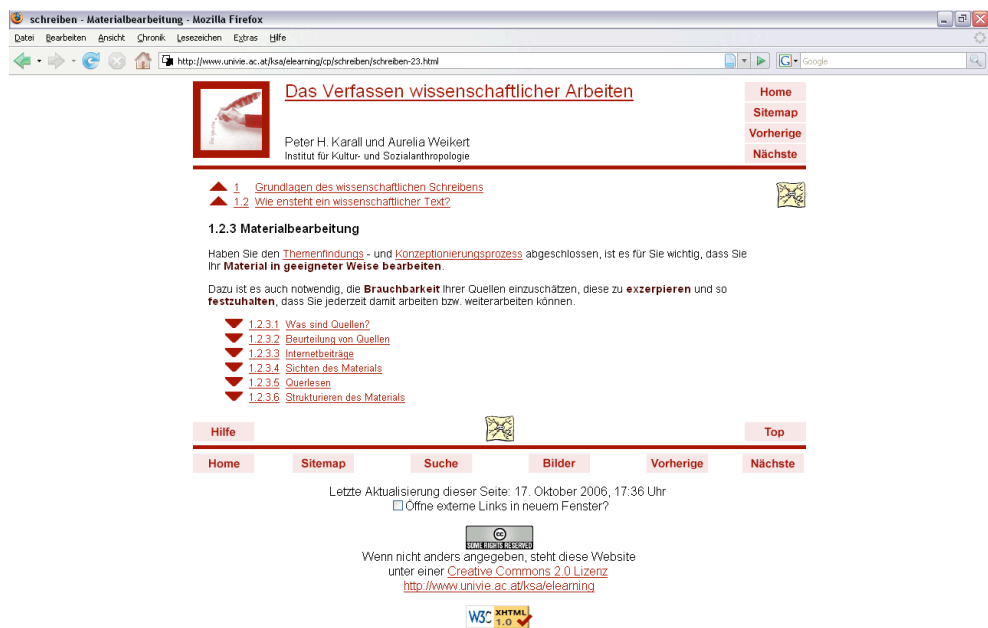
schreiben - Materialbearbeitung - Mozilla Firefox

Datei Bearbeiten Ansicht Chronik Lesezeichen Extras Hilfe

http://www.univie.ac.at/ksa/elearning/cp/schreiben/schreiben-23.html

Google

Das Verfassen wissenschaftlicher Arbeiten

Peter H. Karall und Aurelia Weikert
Institut für Kultur- und Sozialanthropologie

Home
Sitemap
Vorherige
Nächste

1 Grundlagen des wissenschaftlichen Schreibens
1.2 Wie entsteht ein wissenschaftlicher Text?

1.2.3 Materialbearbeitung

Haben Sie den Themenfindungs - und Konzeptionierungsprozess abgeschlossen, ist es für Sie wichtig, dass Sie Ihr Material in geeigneter Weise bearbeiten.

Dazu ist es auch notwendig, die Brauchbarkeit Ihrer Quellen einzuschätzen, diese zu exzerpieren und so festzuhalten, dass Sie jederzeit damit arbeiten bzw. weiterarbeiten können.

1.2.3.1 Was sind Quellen?
1.2.3.2 Beurteilung von Quellen
1.2.3.3 Internetbeiträge
1.2.3.4 Sichten des Materials
1.2.3.5 Querlesen
1.2.3.6 Strukturieren des Materials

Hilfe
Top

Home
Sitemap
Suche
Bilder
Vorherige
Nächste

Letzte Aktualisierung dieser Seite: 17. Oktober 2006, 17:36 Uhr
Öffne externe Links in neuem Fenster?

SOME RIGHTS RESERVED
Wenn nicht anders angegeben, steht diese Website unter einer Creative Commons 2.0 Lizenz
http://www.univie.ac.at/ksa/elearning

W3C XHTML 1.0